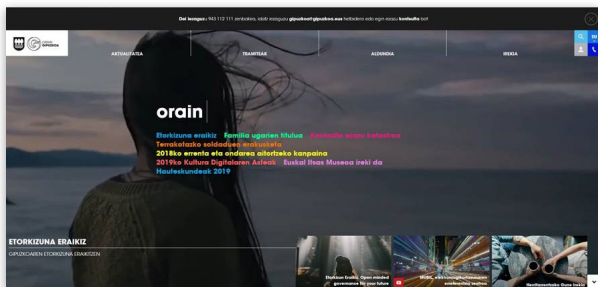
Dei iezaguzu 943 112 111 zenbakira, idatzi iezaguzu gipuzkoa@gipuzkoa.eus helbidera edo egin ezazu kontsulta bat

Gipuzkoako Foru Aldundia

AKTUALITATEA

TRAMITEAK

ALDUNDIA

IREKIA

orain

Etorkizuna eraikiz Familia ugarien Mulua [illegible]

Terrakotazko soldaduen erakusketa

2018ko errenta eta ondarea aitortzeko kanpaina

2019ko Kultura Digitalaren Asteak Euskal Itsas Museoa ireki da

Hauteskundeak 2019

ETORKIZUNA ERAIKIZ

GIPUZKOAREN ETORKIZUNA ERAIKITZEN

Etorkizuna Eraikiz. Open minded governance for your future

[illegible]

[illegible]